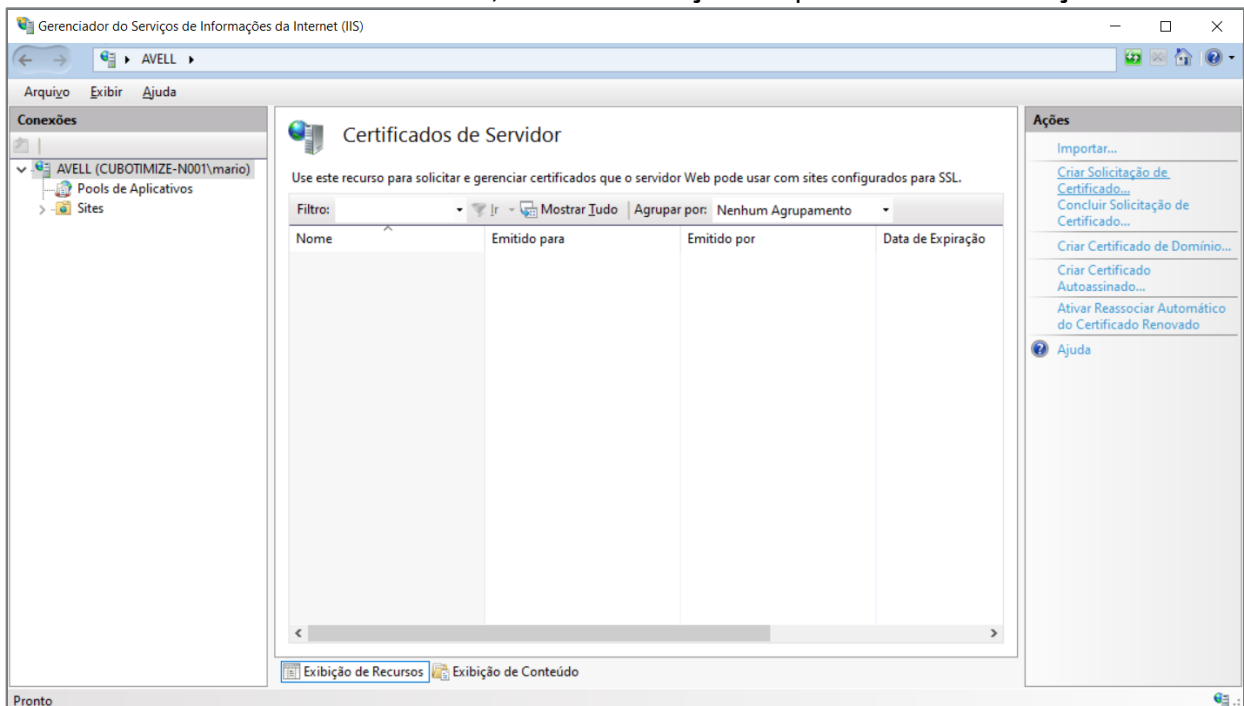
Gerenciador do Serviços de Informações da Internet (IIS)

AVELL ▸

Arquivo Exibir Ajuda

Conexões

AVELL (CUBOTIMIZE-N001\mario)
Pools de Aplicativos
Sites

Certificados de Servidor

Use este recurso para solicitar e gerenciar certificados que o servidor Web pode usar com sites configurados para SSL.

Filtro: Ir Mostrar Tudo Agrupar por: Nenhum Agrupamento

| Nome | Emitido para | Emitido por | Data de Expiração |
|---|---|---|---|

Exibição de Recursos Exibição de Conteúdo

Ações

Importar...
Criar Solicitação de Certificado...
Concluir Solicitação de Certificado...
Criar Certificado de Domínio...
Criar Certificado Autoassinado...
Ativar Reassociar Automático do Certificado Renovado
Ajuda

Pronto